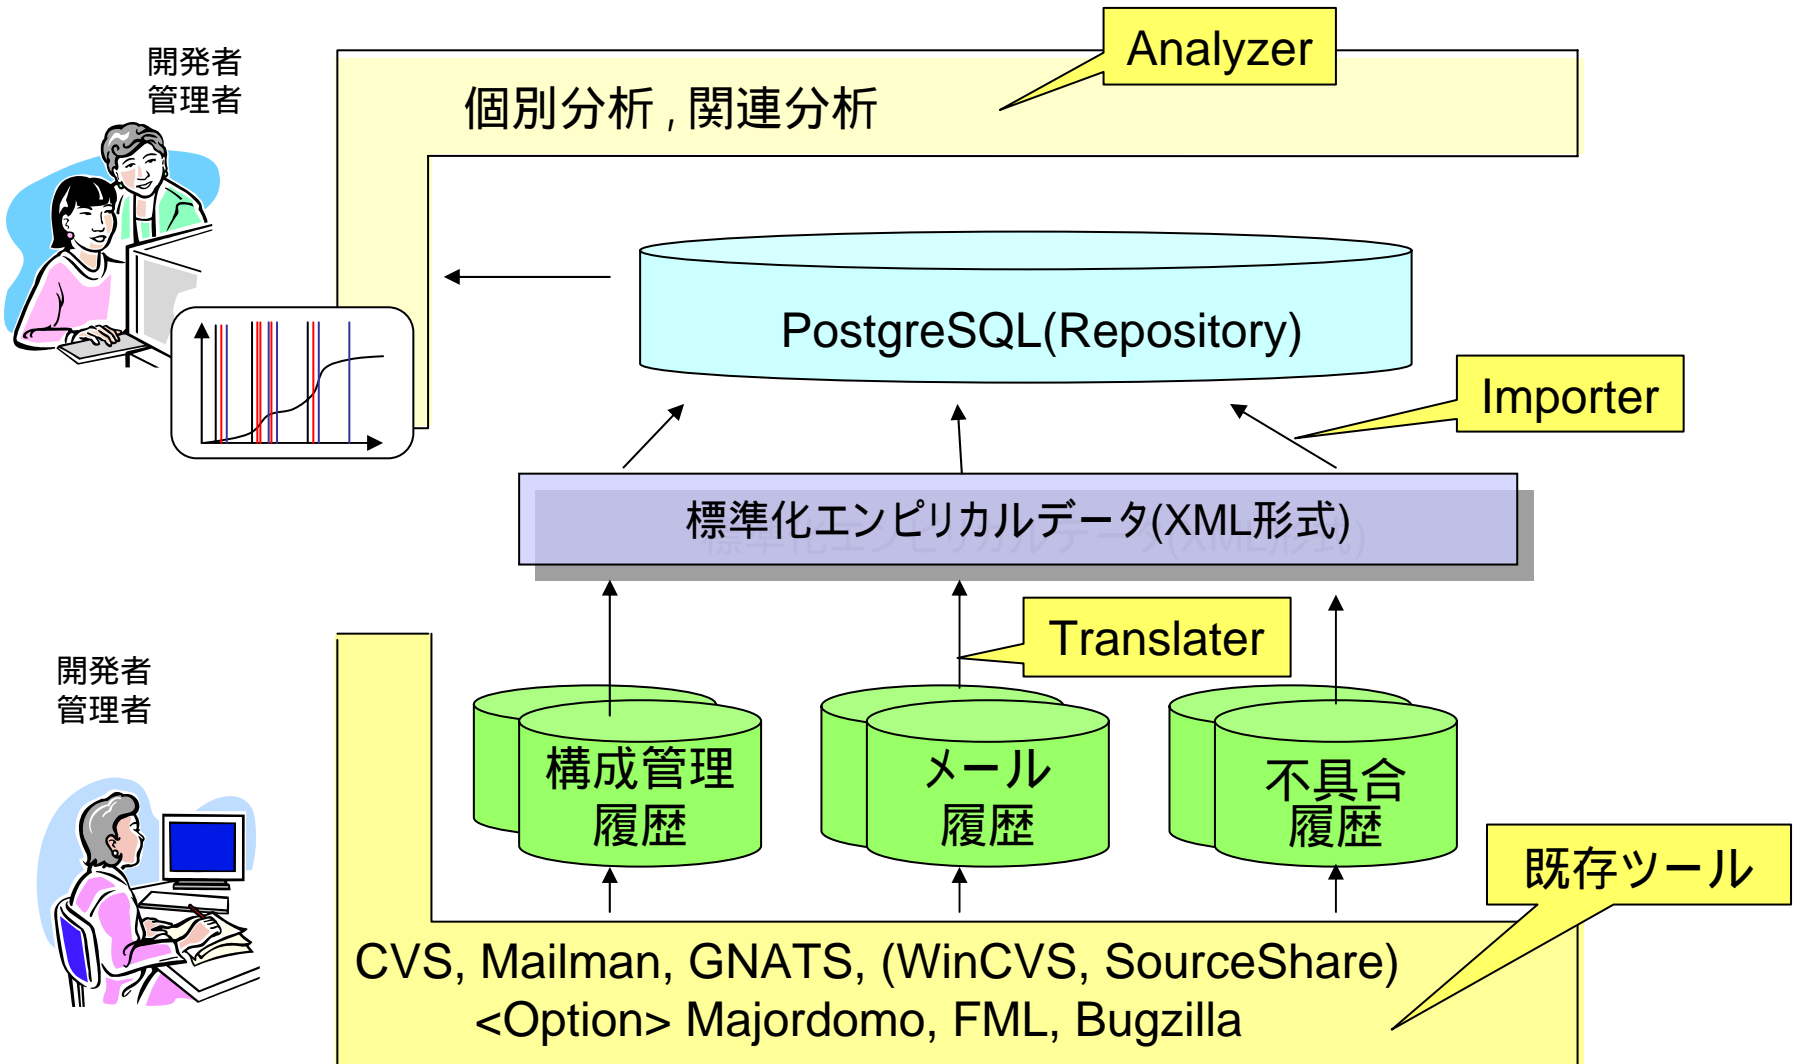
開発者
管理者

Analyzer

個別分析 , 関連分析

PostgreSQL(Repository)

Importer

標準化エンピリカルデータ(XML形式)

Translater

開発者
管理者

構成管理
履歴

メール
履歴

不具合
履歴

既存ツール

CVS, Mailman, GNATS, (WinCVS, SourceShare)
<Option> Majordomo, FML, Bugzilla